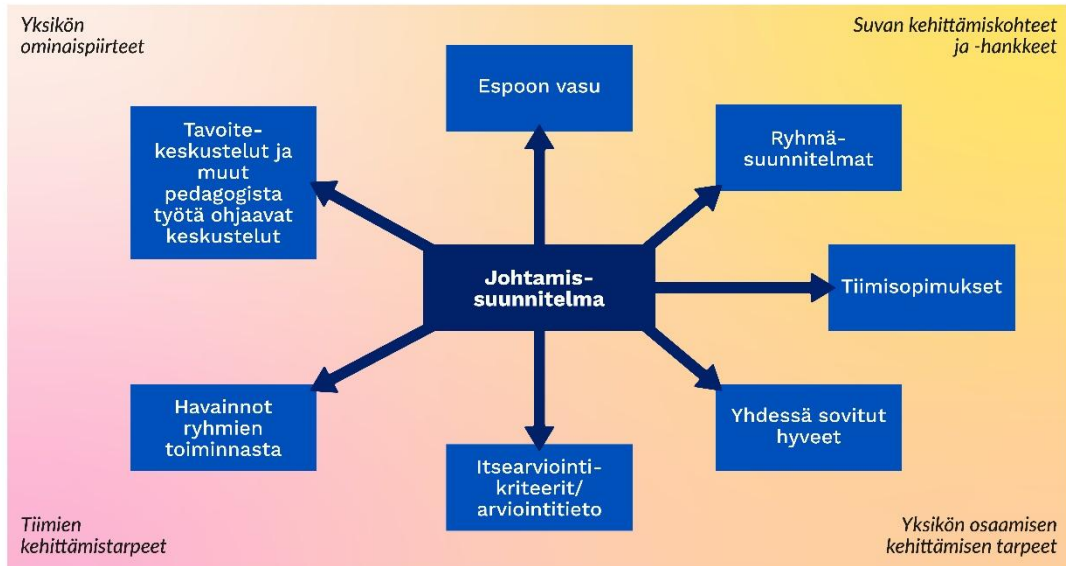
Yksikön ominaispiirteet

Suvan kehittämiskohteet ja -hankkeet

Espoon vasu

Tavoitekeskustelut ja muut pedagogista työtä ohjaavat keskustelut

Ryhmäsuunnitelmat

Johtamissuunnitelma

Tiimisopimukset

Havainnot ryhmien toiminnasta

Yhdessä sovitut hyveet

Itsearviointikriteerit/ arviointitieto

Tiimien kehittämistarpeet

Yksikön osaamisen kehittämisen tarpeet